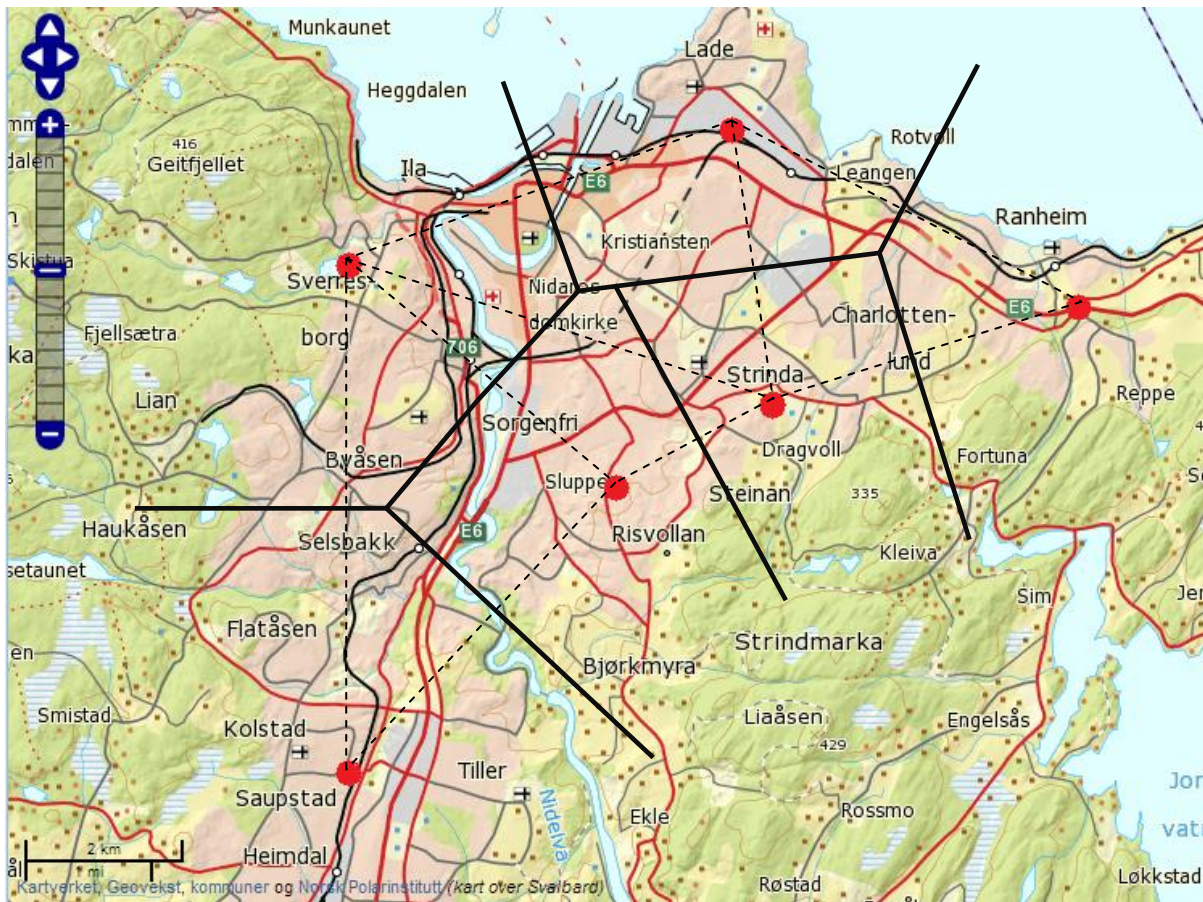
Munkaunet
Lade
Heggdalen
mm
dalen
416
Geitfjellet
Ila
Rotvoll
Leangen
E6
Ranheim
Kristiansten
Skistua
Sverres-
borg
Nidaros
domkirke
Charlotten-
lund
E6
Fjellsætra
ka
706
Strinda
Reppe
Lian
Sorgenfri
Dragvoll
Byåsen
Fortuna
Sluppen
Steinan
335
Haukåsen
Selsbakk
E6
Risvollan
Kleiva
setaunet
Sim
Flatåsen
Strindmarka
en
Bjørkmyra
Smistad
Liaåsen
Engelsås
Kolstad
429
Tiller
Saupstad
Nidelva
Rossmo
Ekle
2 km
mi
Heimdal
Kartverket, Geovekst, kommuner og Norsk Polarinstitutt (kart over Svalbard)
Røstad
Løkkstad
Jo
vatn
Je
Se